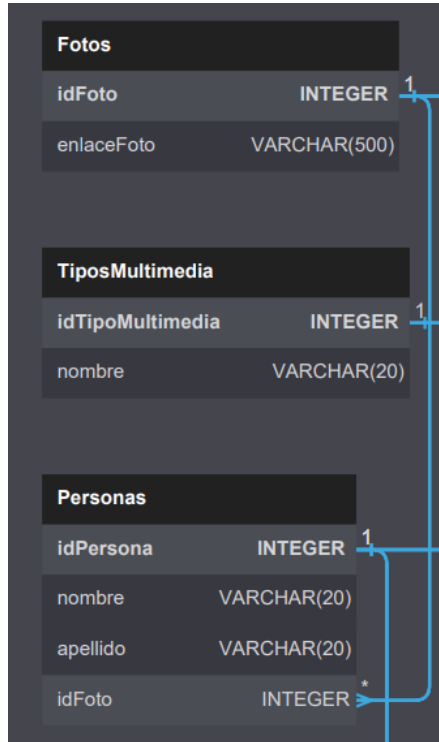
Fotos

| idFoto | INTEGER |
|---|---|
| enlaceFoto | VARCHAR(500) |

1

TiposMultimedia

| idTipoMultimedia | INTEGER |
|---|---|
| nombre | VARCHAR(20) |

1

Personas

| idPersona | INTEGER |
|---|---|
| nombre | VARCHAR(20) |
| apellido | VARCHAR(20) |
| idFoto | INTEGER |

1

*